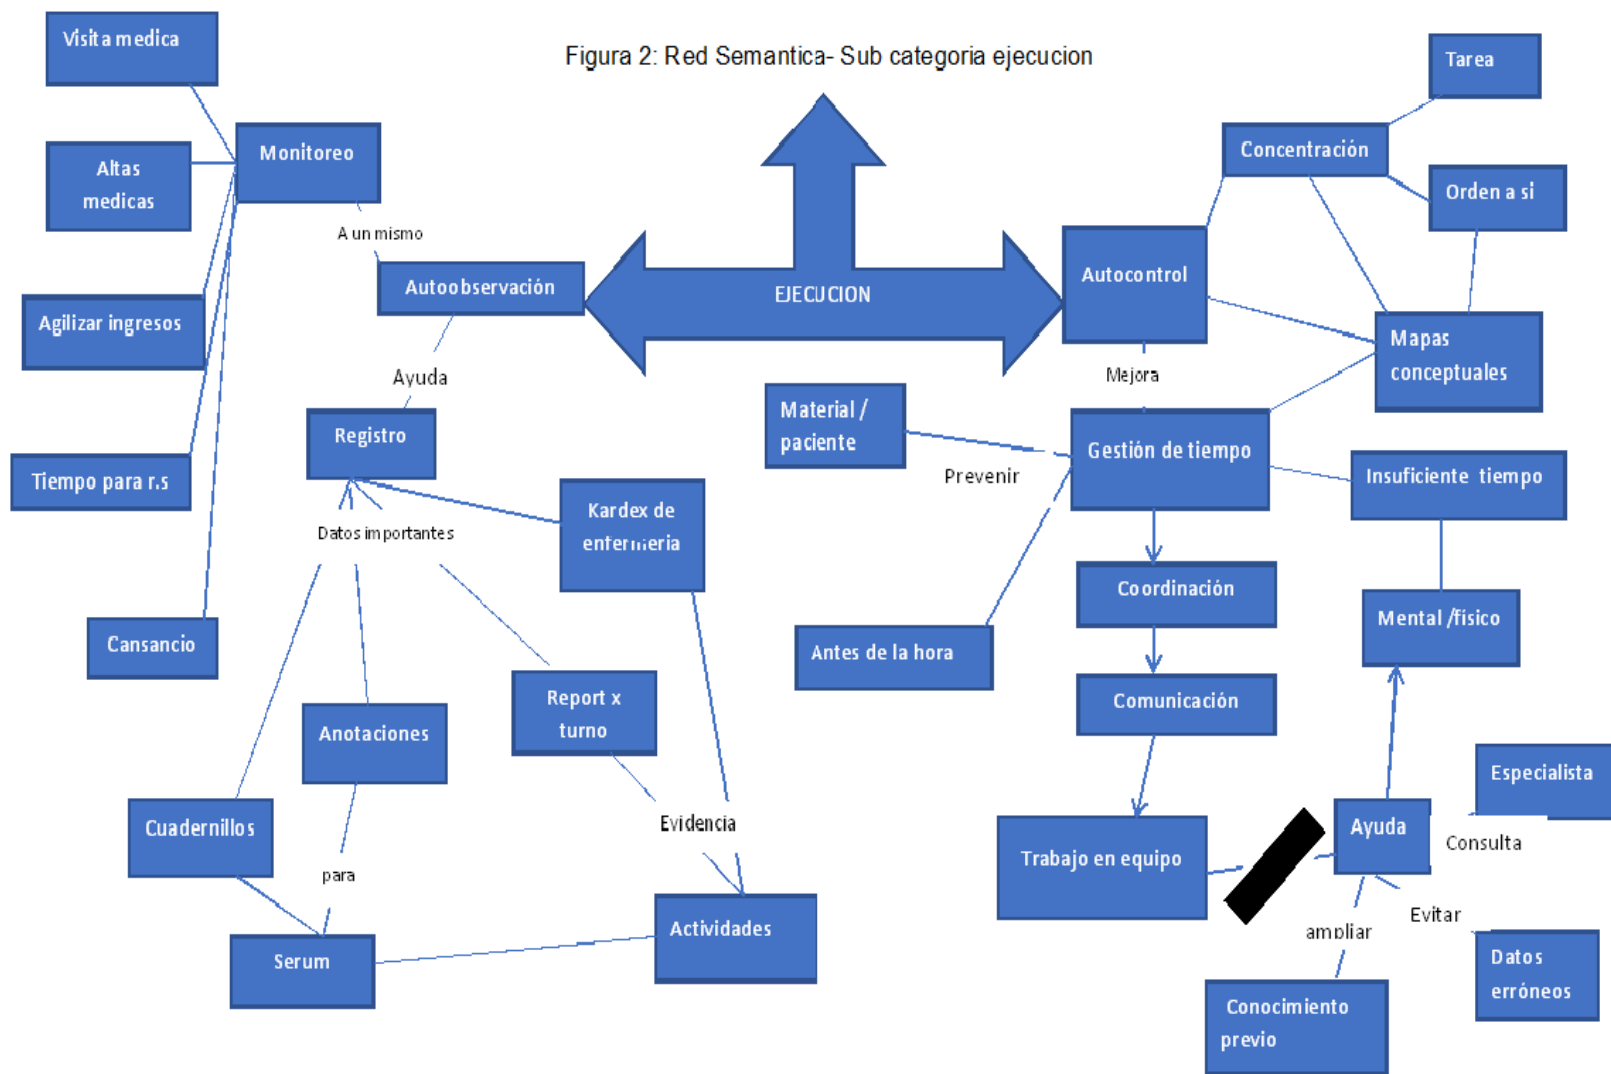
Figura 2: Red Semantica- Sub categoria ejecucion

Visita medica

Altas medicas

Monitoreo

Agilizar ingresos

Tiempo para r.s

Cansancio

A un mismo

Autoobservación

EJECUCION

Ayuda

Registro

Datos importantes

Kardex de enfermeria

Anotaciones

Report x turno

Cuadernillos

para

Evidencia

Serum

Actividades

Tarea

Concentración

Orden a si

Autocontrol

Mapas conceptuales

Mejora

Material / paciente

Prevenir

Gestión de tiempo

Insuficiente tiempo

Coordinación

Mental /fisico

Antes de la hora

Comunicación

Especialista

Trabajo en equipo

Ayuda

Consulta

Evitar

ampliar

Datos erróneos

Conocimiento previo